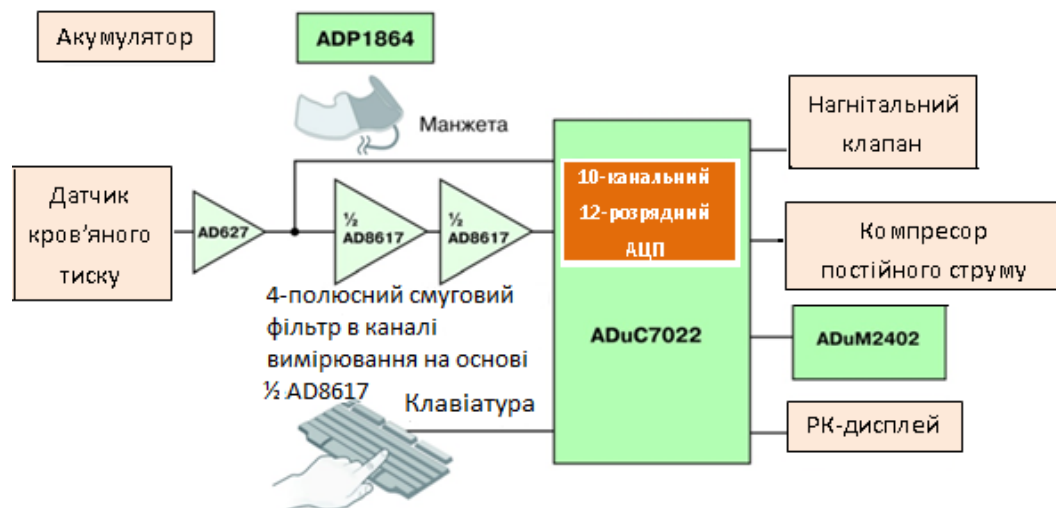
Акумулятор

ADP1864

Манжета

Датчик кров'яного тиску

AD627

½ AD8617

½ AD8617

10-канальний 12-розрядний АЦП

ADuC7022

Нагнітальний клапан

Компресор постійного струму

ADuM2402

РК-дисплей

4-полюсний смуговий фільтр в каналі вимірювання на основі ½ AD8617

Клавіатура